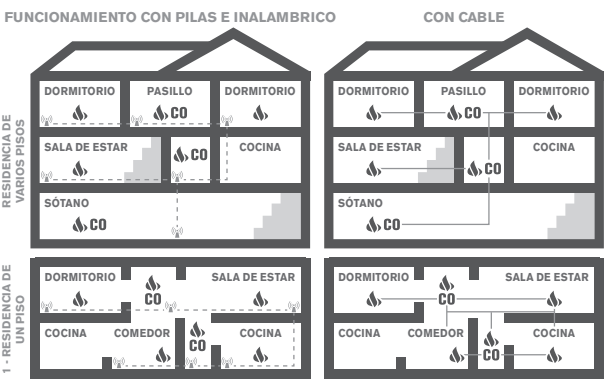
FUNCIONAMIENTO CON PILAS E INALAMBRICO

CON CABLE

RESIDENCIA DE VARIOS PISOS

DORMITORIO
PASILLO
CO
DORMITORIO
SALA DE ESTAR
CO
COCINA
SÓTANO
CO

DORMITORIO
PASILLO
CO
DORMITORIO
SALA DE ESTAR
CO
COCINA
SÓTANO
CO

1 - RESIDENCIA DE UN PISO

DORMITORIO
CO
SALA DE ESTAR
COCINA
COMEDOR
CO
COCINA

DORMITORIO
CO
SALA DE ESTAR
COCINA
COMEDOR
CO
COCINA